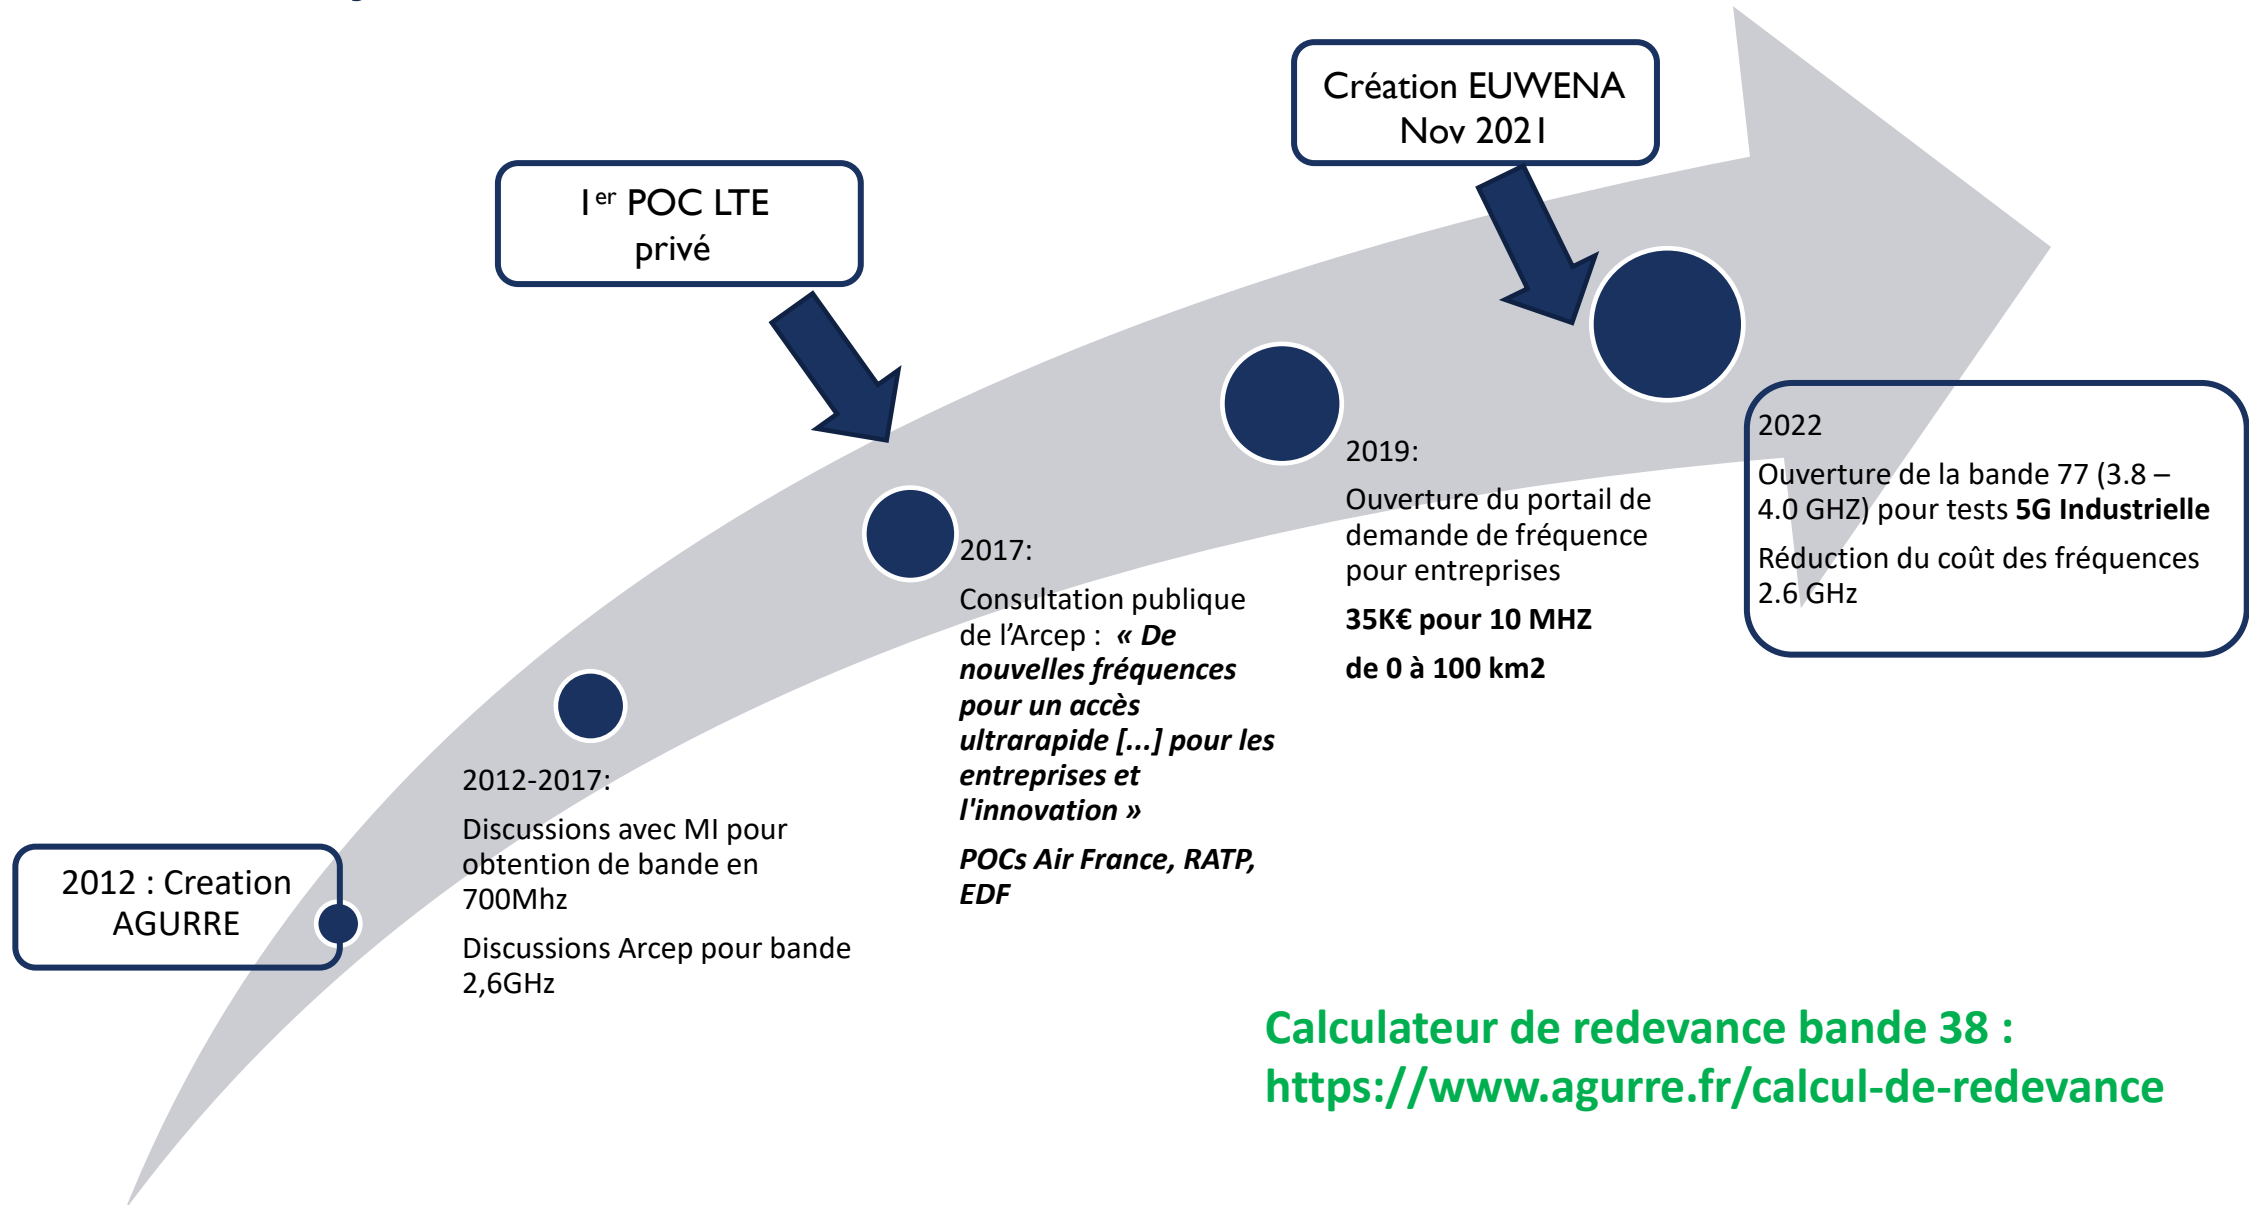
Création EUWENA Nov 2021

1$^{er}$ POC LTE privé

2012 : Creation AGURRE

2012-2017:

Discussions avec MI pour obtention de bande en 700Mhz

Discussions Arcep pour bande 2,6GHz

2017:

Consultation publique de l'Arcep : **« De nouvelles fréquences pour un accès ultrarapide [...] pour les entreprises et l'innovation »**

**POCs Air France, RATP, EDF**

2019:

Ouverture du portail de demande de fréquence pour entreprises

**35K€ pour 10 MHZ**

**de 0 à 100 km2**

2022

Ouverture de la bande 77 (3.8 – 4.0 GHZ) pour tests **5G Industrielle**

Réduction du coût des fréquences 2.6 GHz

**Calculateur de redevance bande 38 : https://www.agurre.fr/calcul-de-redevance**